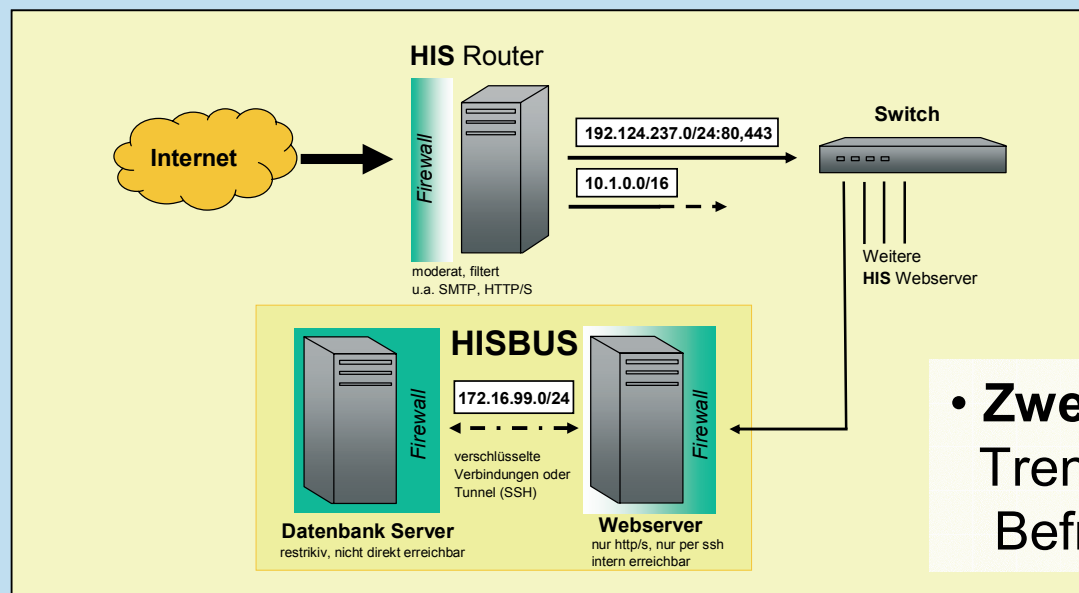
HIS Router

Internet

Firewall

192.124.237.0/24:80,443

10.1.0.0/16

Switch

moderat, filtert u.a. SMTP, HTTP/S

Weitere HIS Webserver

HISBUS

Firewall

172.16.99.0/24

Firewall

verschlüsselte Verbindungen oder Tunnel (SSH)

Datenbank Server
restrikiv, nicht direkt erreichbar

Webserver
nur http/s, nur per ssh intern erreichbar

• Zwe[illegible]
Tren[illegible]
Bef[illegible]